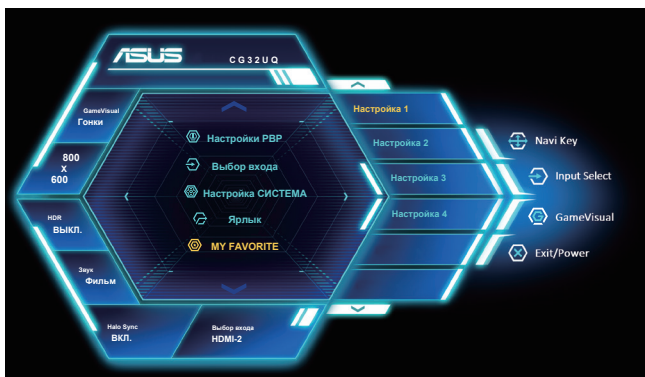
ASUS CG32UQ

GameVisual
Гонки

800
X
600

HDR
ВЫКЛ.

Звук
Фильм

Halo Sync
ВКЛ.

Выбор входа
HDMI-2

Настройки PBP
Выбор входа
Настройка СИСТЕМА
Ярлык
MY FAVORITE

Настройка 1
Настройка 2
Настройка 3
Настройка 4

Navi Key
Input Select
GameVisual
Exit/Power